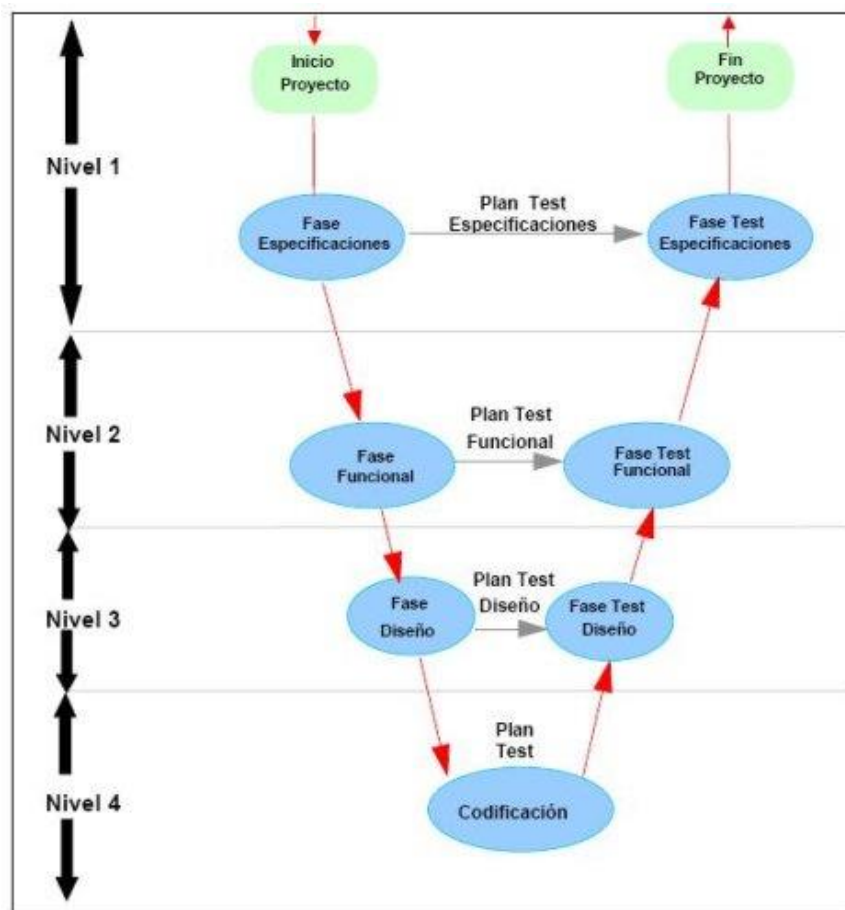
Inicio Proyecto

Fin Proyecto

Nivel 1

Fase Especificaciones

Plan Test Especificaciones

Fase Test Especificaciones

Nivel 2

Fase Funcional

Plan Test Funcional

Fase Test Funcional

Nivel 3

Fase Diseño

Plan Test Diseño

Fase Test Diseño

Nivel 4

Plan Test

Codificación